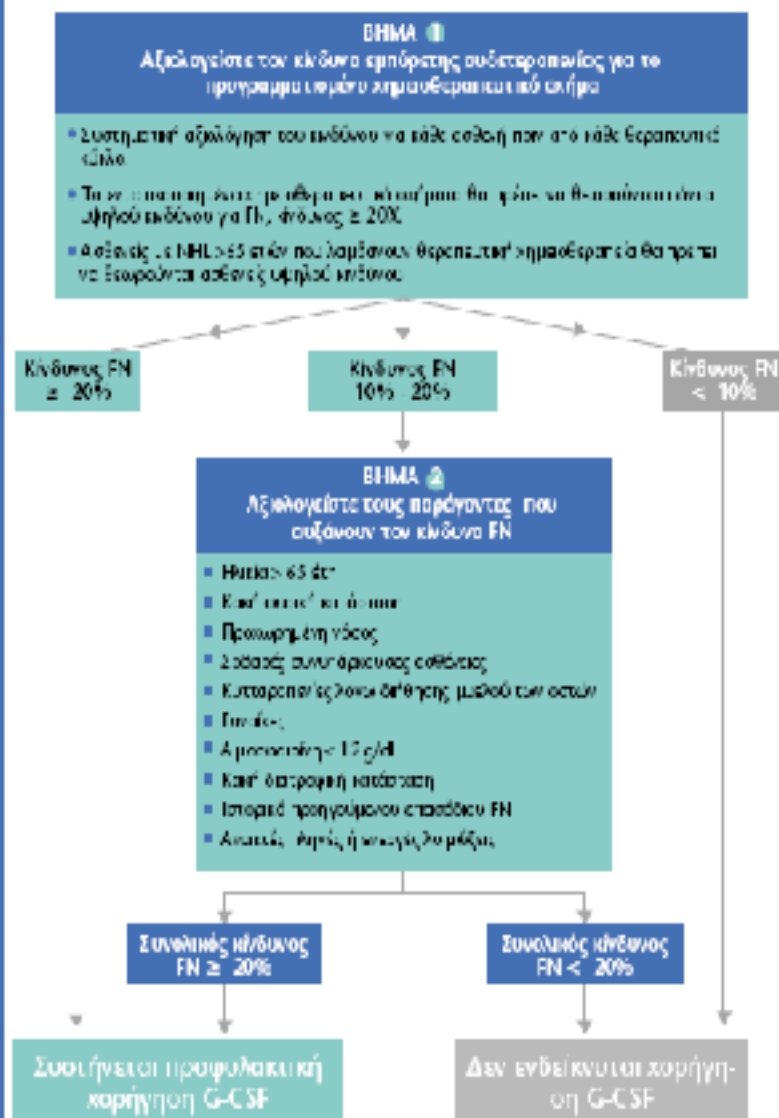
ΒΗΜΑ 1
Αξιολογείστε τον κίνδυνο εμπύρετης ουδετεροπενίας για το προγραμματισμένο χημειοθεραπευτικό σχήμα

Συστηματική αξιολόγηση του κινδύνου για κάθε ασθενή πριν από κάθε θεραπευτικό κύκλο

Τα χημειοθεραπευτικά σχήματα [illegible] θα πρέπει να θεωρούνται σχήματα υψηλού κινδύνου για FN, κίνδυνος ≥ 20%

Ασθενείς με NHL >65 ετών που λαμβάνουν θεραπευτική χημειοθεραπεία θα πρέπει να θεωρούνται ασθενείς υψηλού κινδύνου

Κίνδυνος FN ≥ 20%

Κίνδυνος FN 10% - 20%

Κίνδυνος FN < 10%

ΒΗΜΑ 2
Αξιολογείστε τους παράγοντες που αυξάνουν τον κίνδυνο FN

Ηλικία > 65 έτη

Κακή γενική κατάσταση

Προχωρημένη νόσος

Σοβαρές συνυπάρχουσες ασθένειες

Κυτταροπενίες λόγω διήθησης μυελού των οστών

Γυναίκες

Αιμοσφαιρίνη < 12 g/dl

Κακή διατροφική κατάσταση

Ιστορικό προηγούμενου επεισοδίου FN

Ανοικτά τραύματα ή ενεργός λοίμωξη

Συνολικός κίνδυνος FN ≥ 20%

Συνολικός κίνδυνος FN < 20%

Συστήνεται προφυλακτική χορήγηση G-CSF

Δεν ενδείκνυται χορήγηση G-CSF